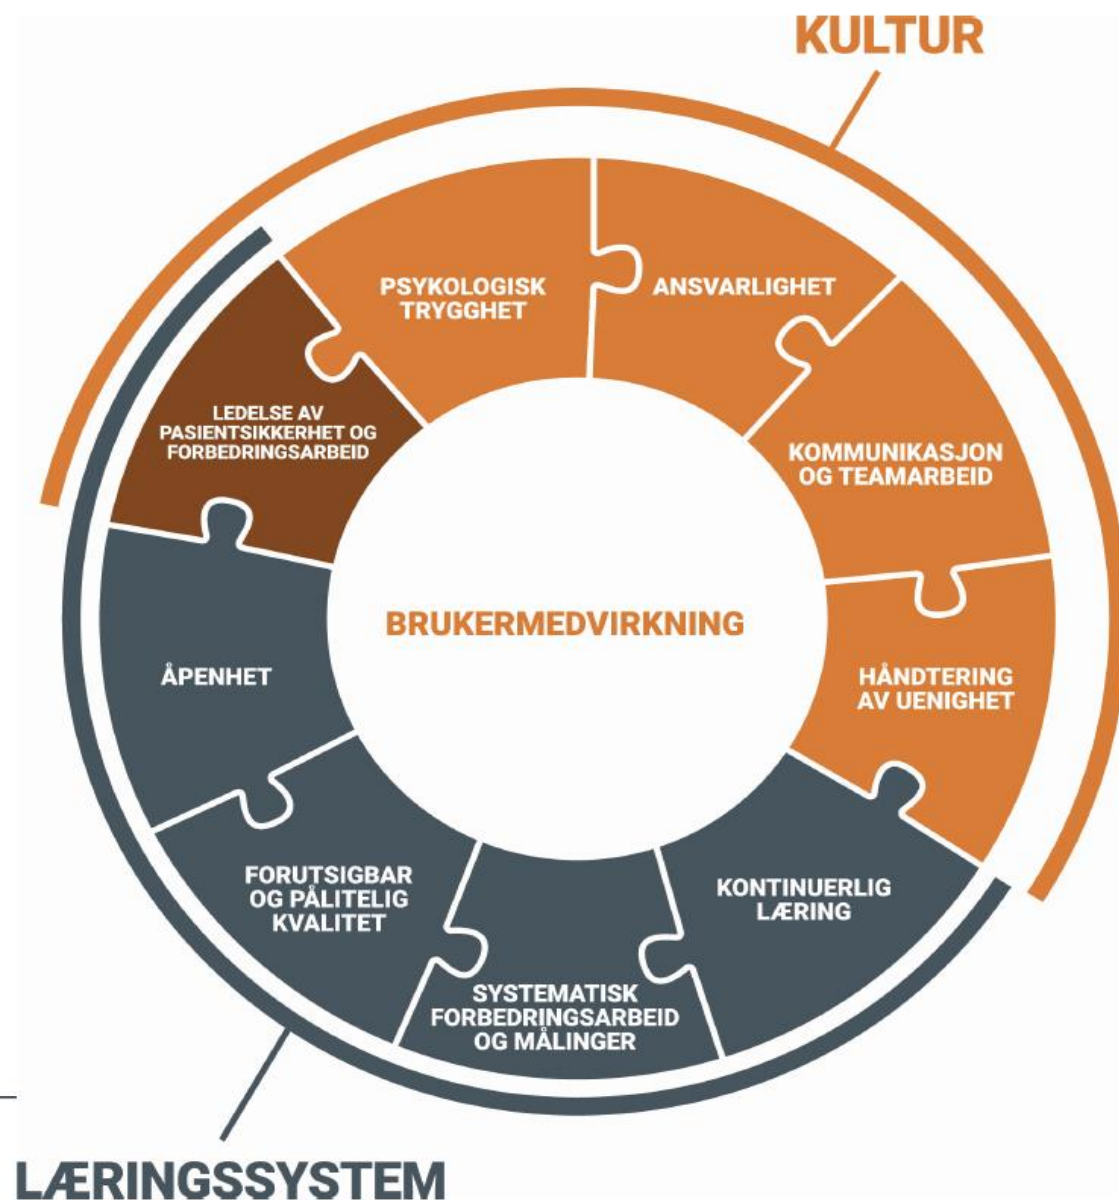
KULTUR

PSYKOLOGISK TRYGGHET

ANSVARLIGHET

LEDELSE AV PASIENTSIKKERHET OG FORBEDRINGSARBEID

KOMMUNIKASJON OG TEAMARBEID

BRUKERMEDVIRKNING

ÅPENHET

HÅNDTERING AV UENIGHET

FORUTSIGBAR OG PÅLITELIG KVALITET

KONTINUERLIG LÆRING

SYSTEMATISK FORBEDRINGSARBEID OG MÅLINGER

LÆRINGSSYSTEM